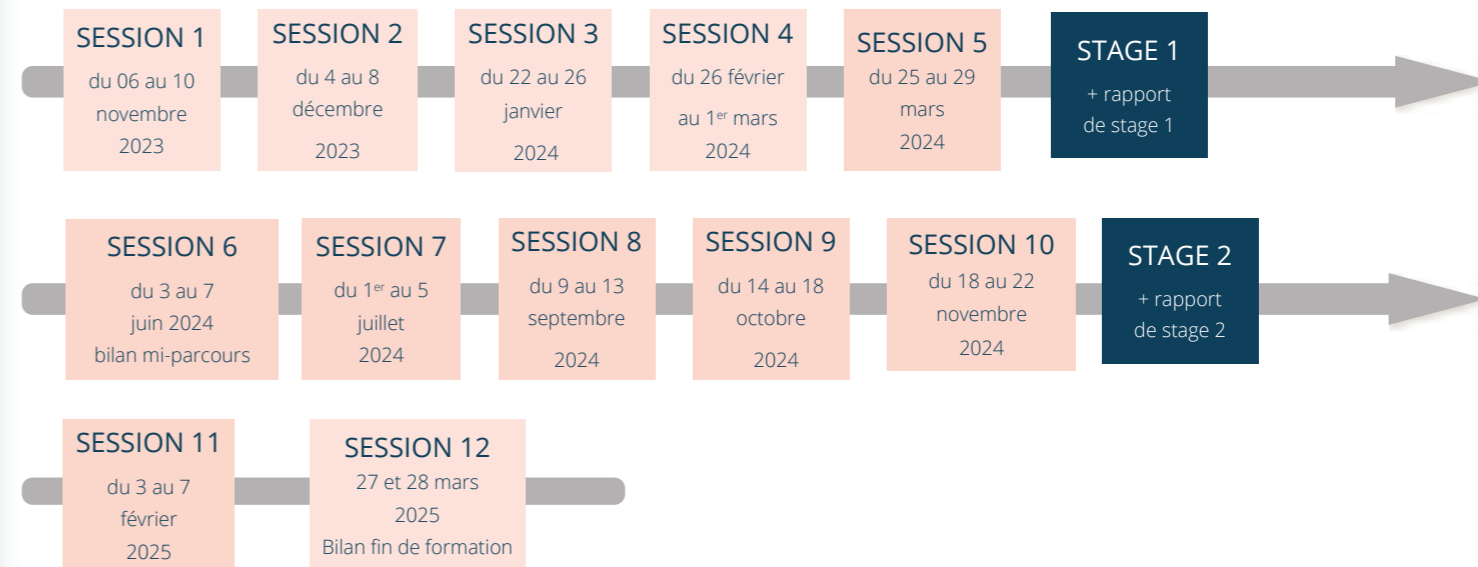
SESSION 1
du 06 au 10 novembre 2023

SESSION 2
du 4 au 8 décembre 2023

SESSION 3
du 22 au 26 janvier 2024

SESSION 4
du 26 février au 1$^{er}$ mars 2024

SESSION 5
du 25 au 29 mars 2024

STAGE 1
+ rapport de stage 1

SESSION 6
du 3 au 7 juin 2024 bilan mi-parcours

SESSION 7
du 1$^{er}$ au 5 juillet 2024

SESSION 8
du 9 au 13 septembre 2024

SESSION 9
du 14 au 18 octobre 2024

SESSION 10
du 18 au 22 novembre 2024

STAGE 2
+ rapport de stage 2

SESSION 11
du 3 au 7 février 2025

SESSION 12
27 et 28 mars 2025
Bilan fin de formation